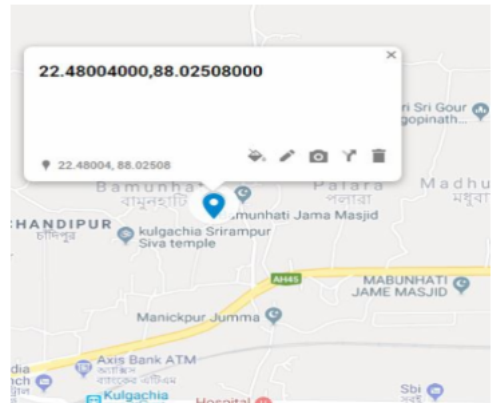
22.48004000,88.02508000

×

22.48004, 88.02508

ri Sri Gour
gopinath...

Bamunha
বামুনহাটি

Palara
পলারা

Madhu
মধুবা

CHANDIPUR
চাঁদিপুর

amunhati Jama Masjid

kulgachia Srirampur
Siva temple

AH45

MABUNHATI
JAME MASJID

Manickpur Jumma

Axis Bank ATM
অ্যাক্সিস
ব্যাংকের এটিএম

Kulgachia

Hospital

Sbi

nch